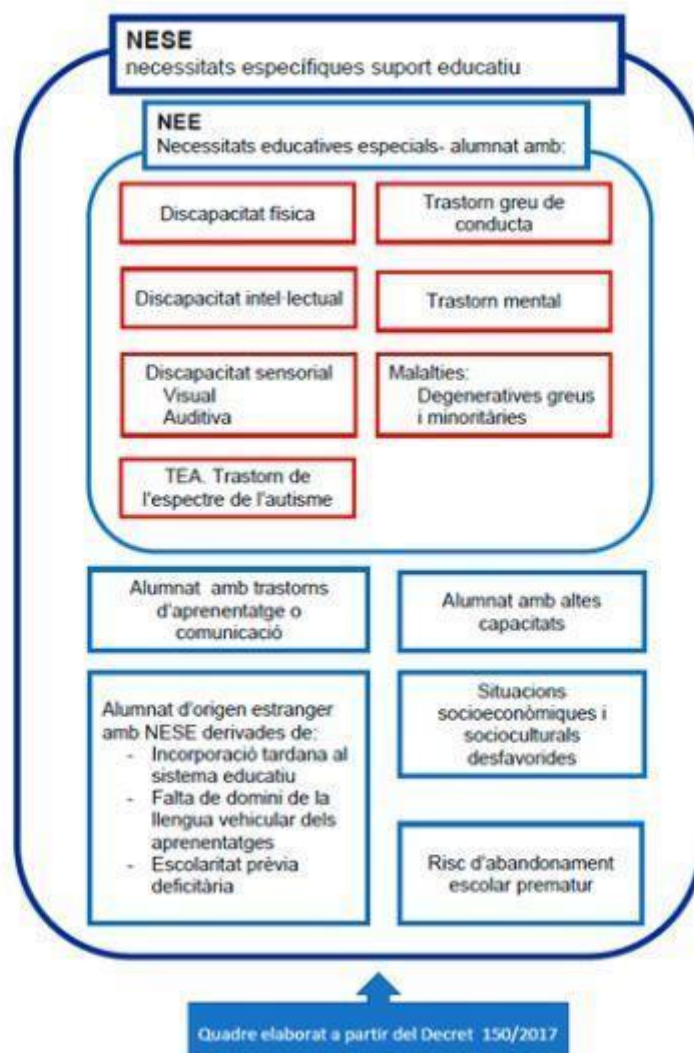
NESE
necessitats específiques suport educatiu

NEE
Necessitats educatives especials- alumnat amb:

Discapacitat física

Trastorn greu de conducta

Discapacitat intel·lectual

Trastorn mental

Discapacitat sensorial
Visual
Auditiva

Malalties:
Degeneratives greus i minoritàries

TEA. Trastorn de l'espectre de l'autisme

Alumnat amb trastorns d'aprenentatge o comunicació

Alumnat amb altes capacitats

Alumnat d'origen estranger amb NESE derivades de:
- Incorporació tardana al sistema educatiu
- Falta de domini de la llengua vehicular dels aprenentatges
- Escolaritat prèvia deficitària

Situacions socioeconòmiques i socioculturals desfavorides

Risc d'abandonament escolar prematur

Quadre elaborat a partir del Decret 150/2017